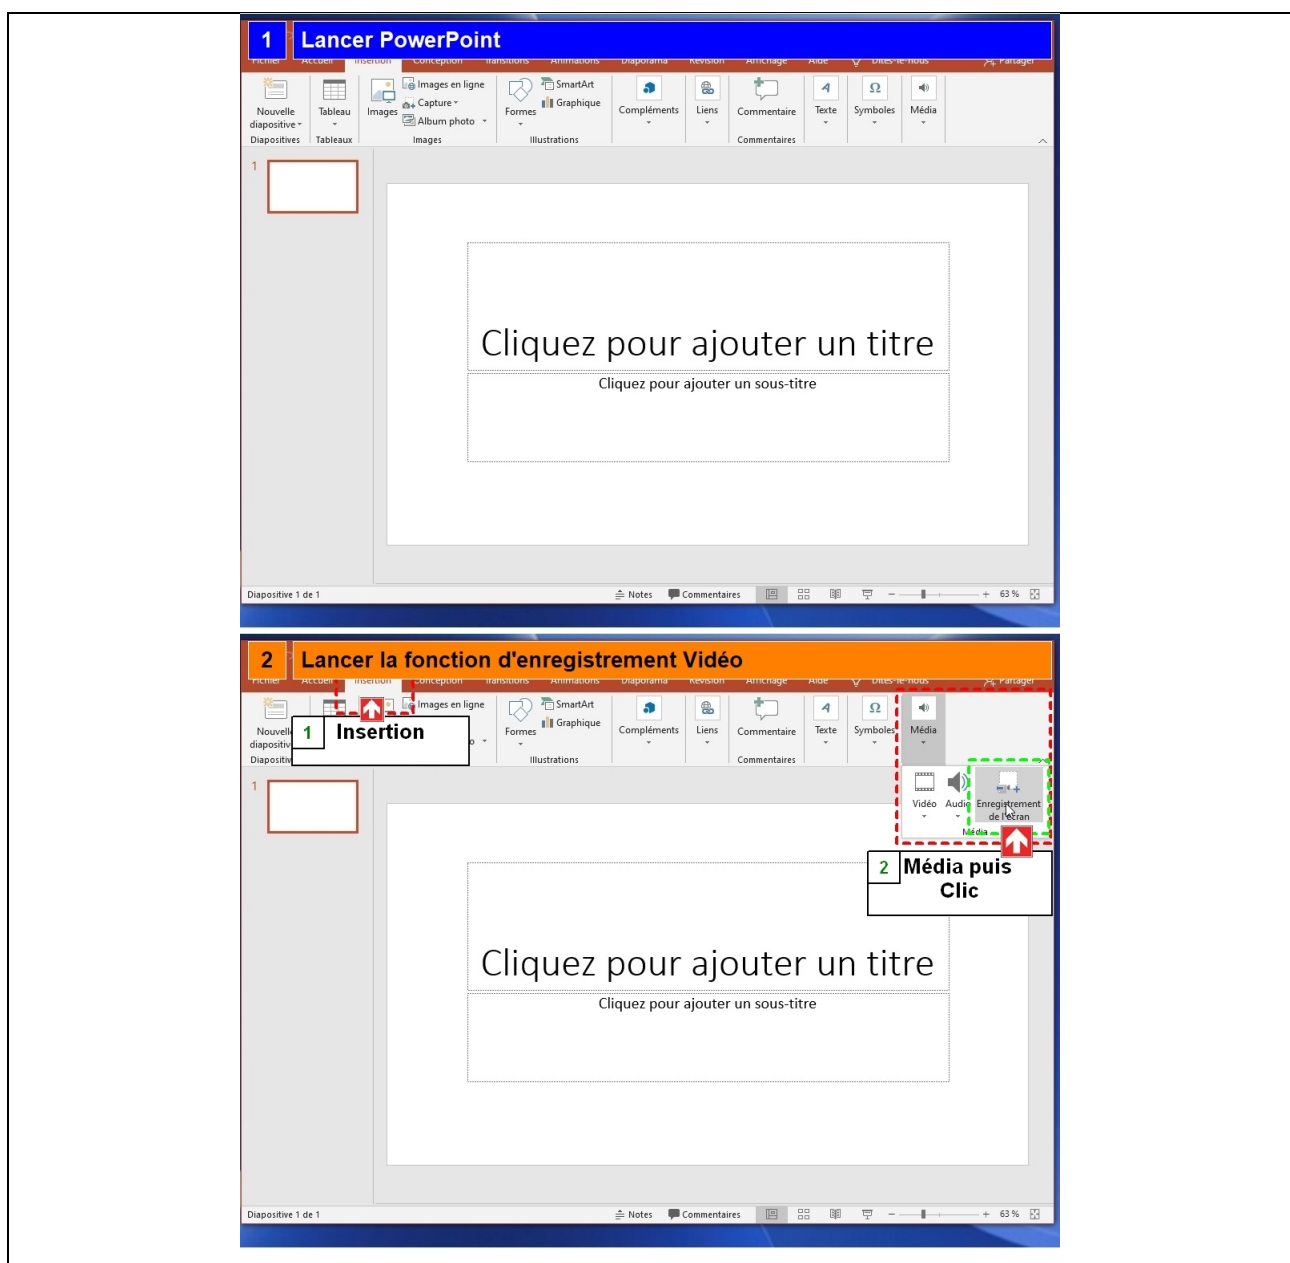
1 Lancer PowerPoint

Fichier Accueil Insertion Conception Transitions Animations Diaporama Révision Affichage Aide Dites-le-nous Partager

Nouvelle diapositive Tableau Images Images en ligne Capture Album photo Formes SmartArt Graphique Compléments Liens Commentaire Texte Symboles Média

Diapositives Tableaux Images Illustrations Commentaires

1

Cliquez pour ajouter un titre

Cliquez pour ajouter un sous-titre

Diapositive 1 de 1 Notes Commentaires 63 %

2 Lancer la fonction d'enregistrement Vidéo

Fichier Accueil Insertion Conception Transitions Animations Diaporama Révision Affichage Aide Dites-le-nous Partager

Nouvelle diapositive Images en ligne Formes SmartArt Graphique Compléments Liens Commentaire Texte Symboles Média

1 Insertion

Diapositives Illustrations Commentaires

Vidéo Audio Enregistrement de l'écran

Média

2 Média puis Clic

1

Cliquez pour ajouter un titre

Cliquez pour ajouter un sous-titre

Diapositive 1 de 1 Notes Commentaires 63 %